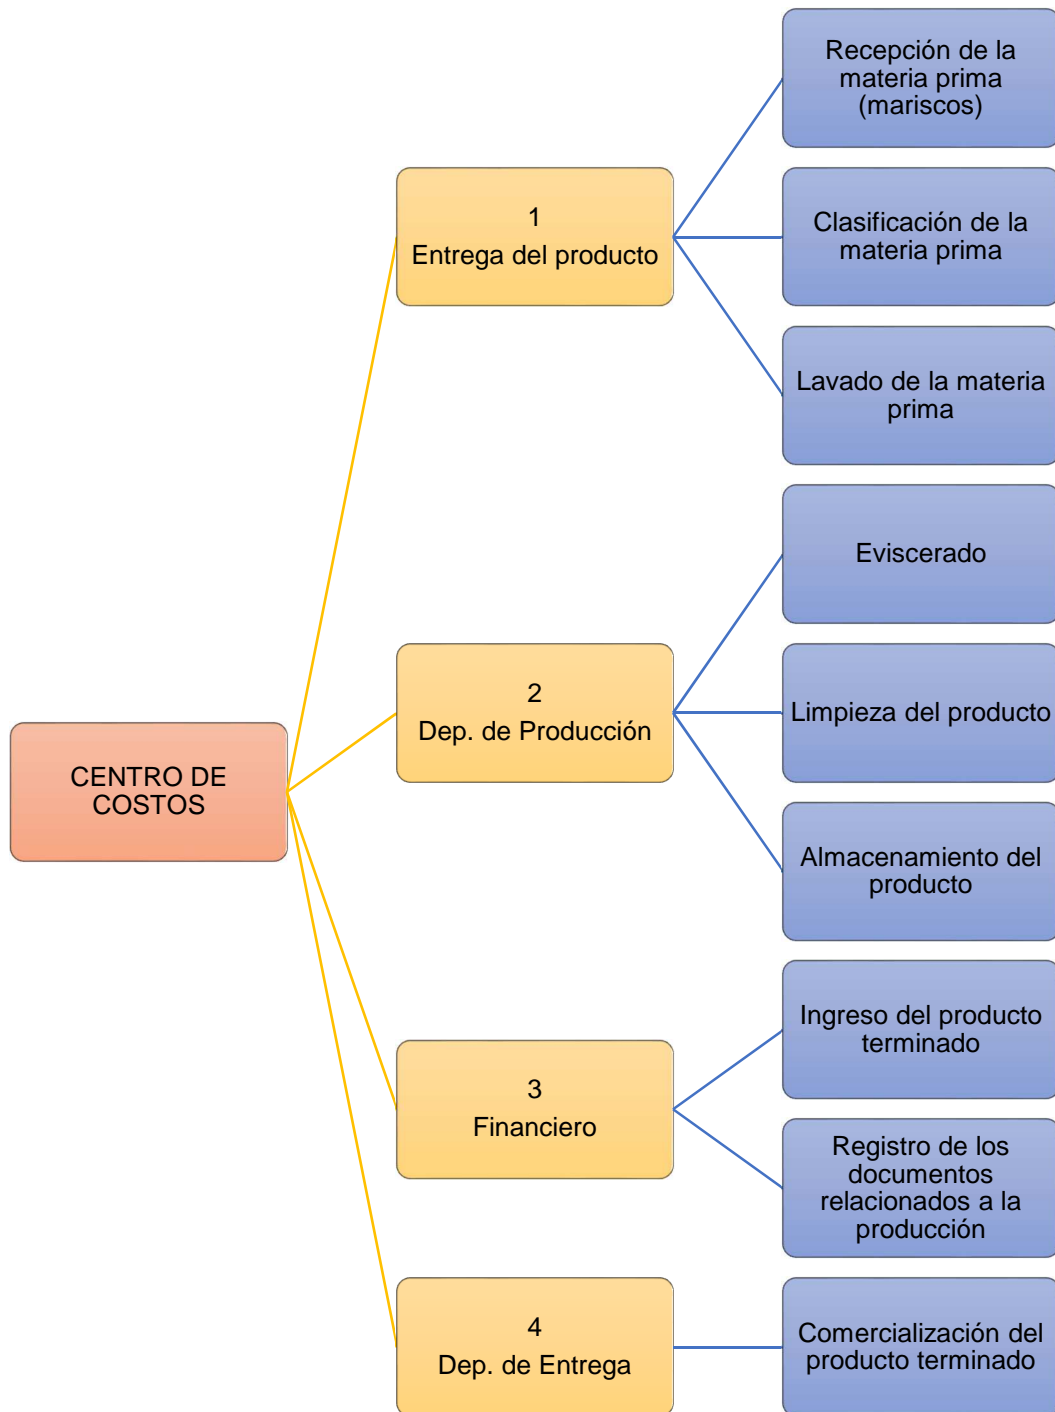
CENTRO DE COSTOS

1
Entrega del producto

Recepción de la materia prima (mariscos)

Clasificación de la materia prima

Lavado de la materia prima

2
Dep. de Producción

Eviscerado

Limpieza del producto

Almacenamiento del producto

3
Financiero

Ingreso del producto terminado

Registro de los documentos relacionados a la producción

4
Dep. de Entrega

Comercialización del producto terminado